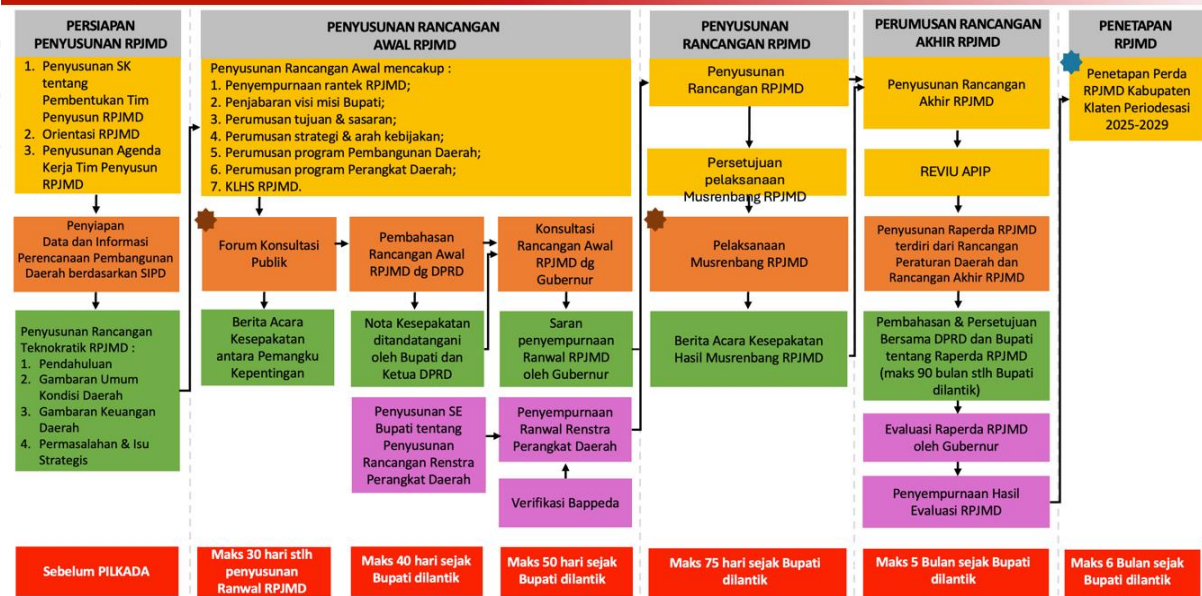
PERSIAPAN PENYUSUNAN RPJMD

1. Penyusunan SK tentang Pembentukan Tim Penyusun RPJMD
2. Orientasi RPJMD
3. Penyusunan Agenda Kerja Tim Penyusun RPJMD

Penyiapan Data dan Informasi Perencanaan Pembangunan Daerah berdasarkan SIPD

Penyusunan Rancangan Teknokratik RPJMD :
1. Pendahuluan
2. Gambaran Umum Kondisi Daerah
3. Gambaran Keuangan Daerah
4. Permasalahan & Isu Strategis

PENYUSUNAN RANCANGAN AWAL RPJMD

Penyusunan Rancangan Awal mencakup :
1. Penyempurnaan rantek RPJMD;
2. Penjabaran visi misi Bupati;
3. Perumusan tujuan & sasaran;
4. Perumusan strategi & arah kebijakan;
5. Perumusan program Pembangunan Daerah;
6. Perumusan program Perangkat Daerah;
7. KLHS RPJMD.

Forum Konsultasi Publik

Berita Acara Kesepakatan antara Pemangku Kepentingan

Pembahasan Rancangan Awal RPJMD dg DPRD

Nota Kesepakatan ditandatangani oleh Bupati dan Ketua DPRD

Konsultasi Rancangan Awal RPJMD dg Gubernur

Saran penyempurnaan Ranwal RPJMD oleh Gubernur

Penyusunan SE Bupati tentang Penyusunan Rancangan Renstra Perangkat Daerah

Penyempurnaan Ranwal Renstra Perangkat Daerah

Verifikasi Bappeda

PENYUSUNAN RANCANGAN RPJMD

Penyusunan Rancangan RPJMD

Persetujuan pelaksanaan Musrenbang RPJMD

Pelaksanaan Musrenbang RPJMD

Berita Acara Kesepakatan Hasil Musrenbang RPJMD

PERUMUSAN RANCANGAN AKHIR RPJMD

Penyusunan Rancangan Akhir RPJMD

REVIU APIP

Penyusunan Raperda RPJMD terdiri dari Rancangan Peraturan Daerah dan Rancangan Akhir RPJMD

Pembahasan & Persetujuan Bersama DPRD dan Bupati tentang Raperda RPJMD (maks 90 bulan stlh Bupati dilantik)

Evaluasi Raperda RPJMD oleh Gubernur

Penyempurnaan Hasil Evaluasi RPJMD

PENETAPAN RPJMD

Penetapan Perda RPJMD Kabupaten Klaten Periodesasi 2025-2029

Sebelum PILKADA

Maks 30 hari stlh penyusunan Ranwal RPJMD

Maks 40 hari sejak Bupati dilantik

Maks 50 hari sejak Bupati dilantik

Maks 75 hari sejak Bupati dilantik

Maks 5 Bulan sejak Bupati dilantik

Maks 6 Bulan sejak Bupati dilantik